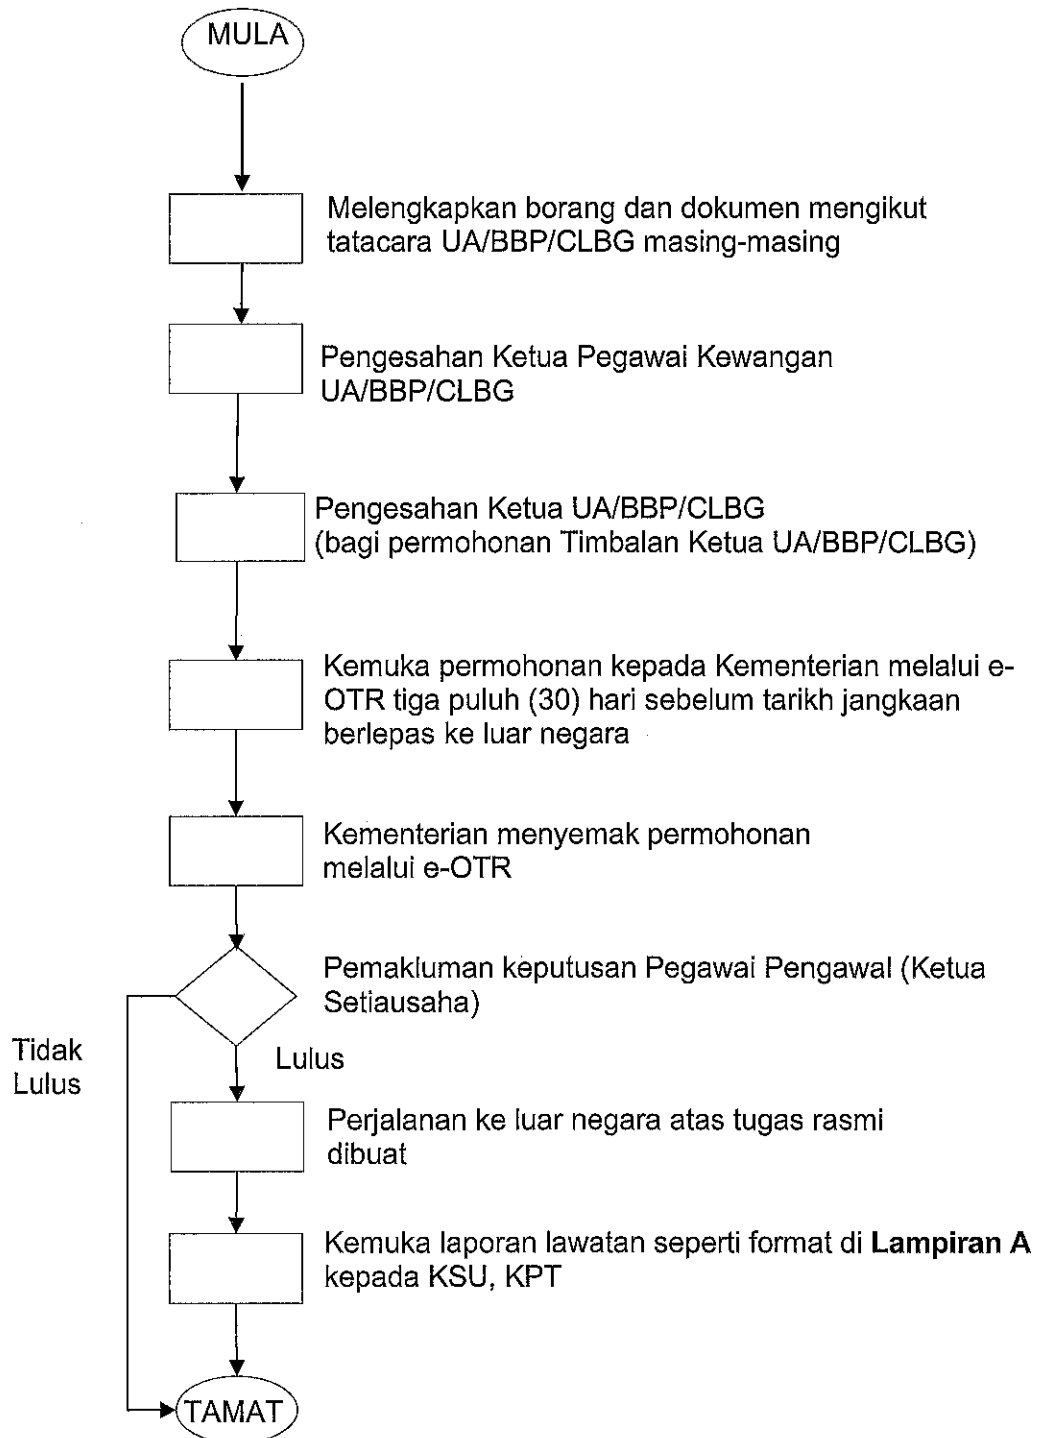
MULA

Melengkapkan borang dan dokumen mengikut tatacara UA/BBP/CLBG masing-masing

Pengesahan Ketua Pegawai Kewangan UA/BBP/CLBG

Pengesahan Ketua UA/BBP/CLBG (bagi permohonan Timbalan Ketua UA/BBP/CLBG)

Kemuka permohonan kepada Kementerian melalui e-OTR tiga puluh (30) hari sebelum tarikh jangkaan berlepas ke luar negara

Kementerian menyemak permohonan melalui e-OTR

Pemakluman keputusan Pegawai Pengawal (Ketua Setiausaha)

Tidak Lulus

Lulus

Perjalanan ke luar negara atas tugas rasmi dibuat

Kemuka laporan lawatan seperti format di **Lampiran A** kepada KSU, KPT

TAMAT